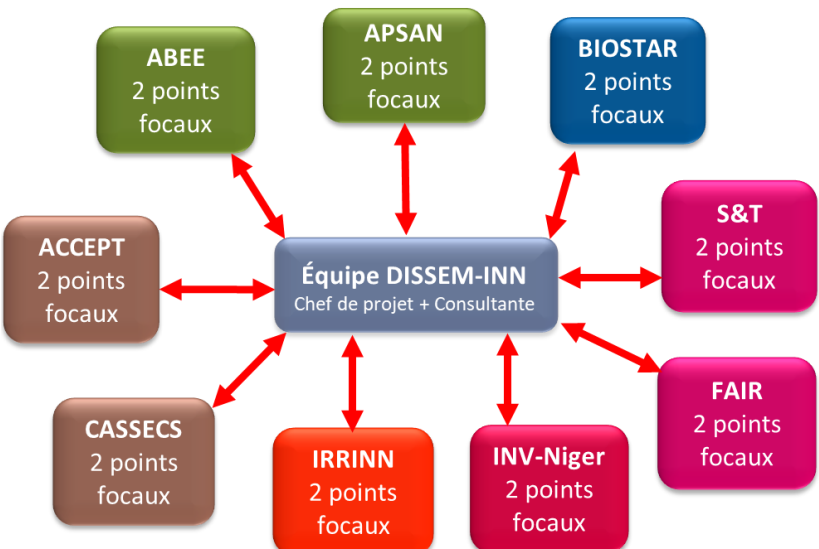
ABEE
2 points focaux

APSAN
2 points focaux

BIOSTAR
2 points focaux

ACCEPT
2 points focaux

Équipe DISSEM-INN
Chef de projet + Consultante

S&T
2 points focaux

FAIR
2 points focaux

CASSECS
2 points focaux

IRRINN
2 points focaux

INV-Niger
2 points focaux